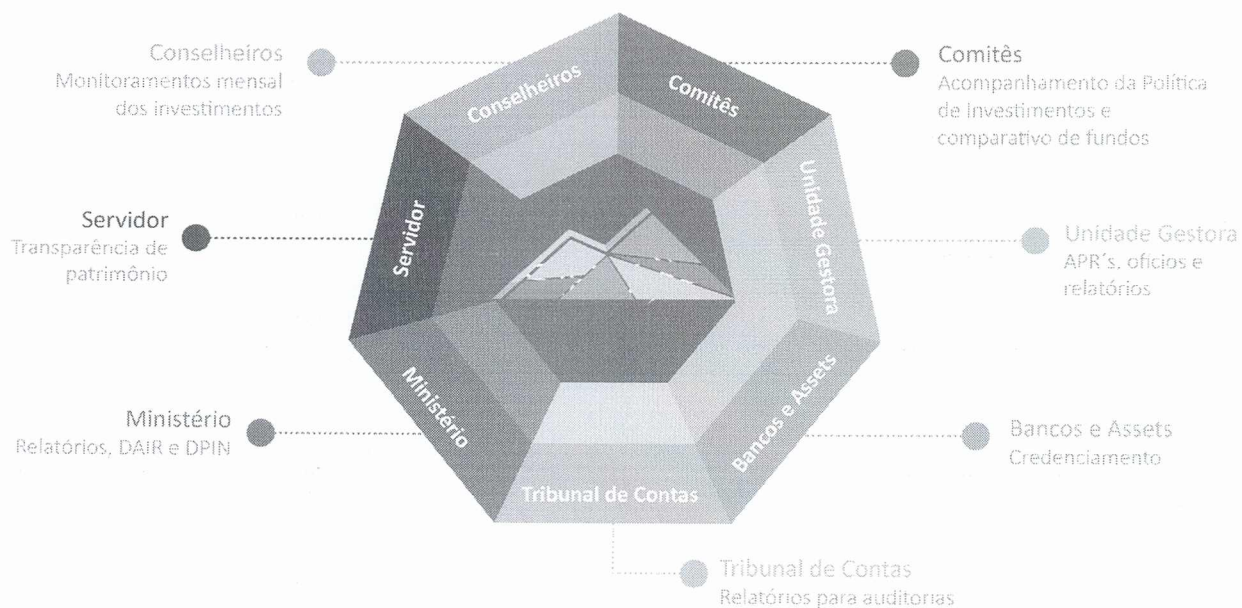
Conselheiros
Monitoramentos mensal dos investimentos

Comitês
Acompanhamento da Política de Investimentos e comparativo de fundos

Servidor
Transparência de patrimônio

Unidade Gestora
APR´s, ofícios e relatórios

Ministério
Relatórios, DAIR e DPIN

Bancos e Assets
Credenciamento

Tribunal de Contas
Relatórios para auditorias

Conselheiros

Comitês

Unidade Gestora

Bancos e Assets

Tribunal de Contas

Ministério

Servidor